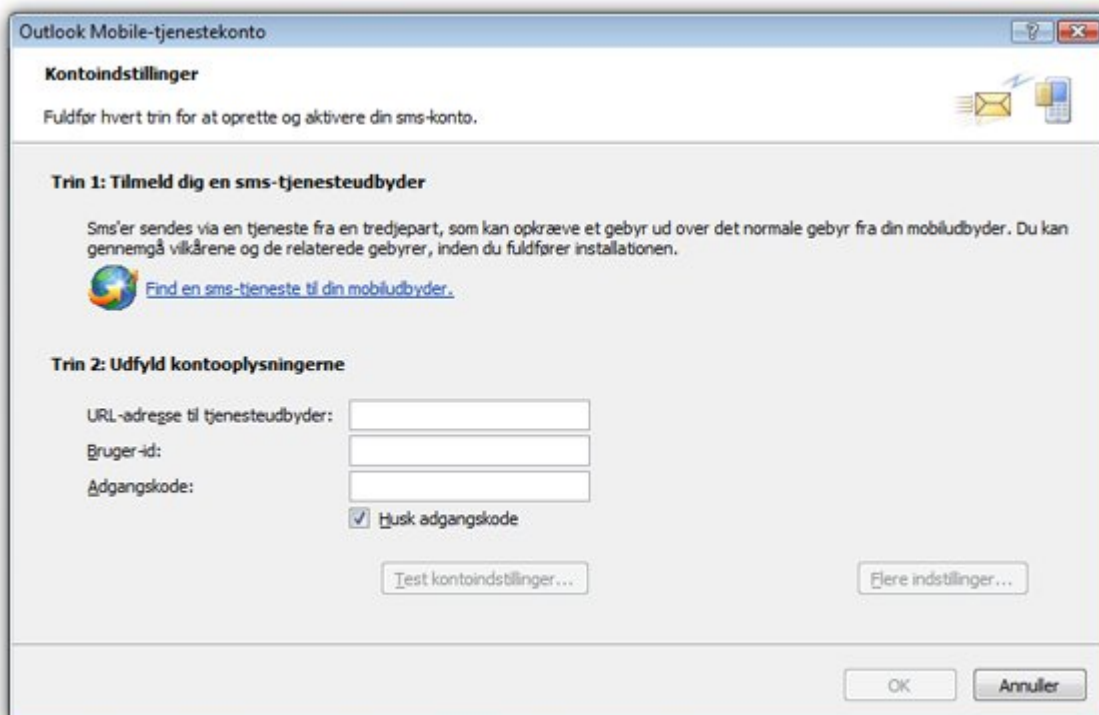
Outlook Mobile-tjenestekonto

Kontoindstillinger

Fuldfør hvert trin for at oprette og aktivere din sms-konto.

Trin 1: Tilmeld dig en sms-tjenesteudbyder

Sms'er sendes via en tjeneste fra en tredjepart, som kan opkræve et gebyr ud over det normale gebyr fra din mobiludbyder. Du kan gennemgå vilkårene og de relaterede gebyrer, inden du fuldfører installationen.

Find en sms-tjeneste til din mobiludbyder.

Trin 2: Udfyld kontooplysningerne

URL-adresse til tjenesteudbyder:

Bruger-id:

Adgangskode:

Husk adgangskode

Test kontoindstillinger...

Flere indstillinger...

OK

Annuller